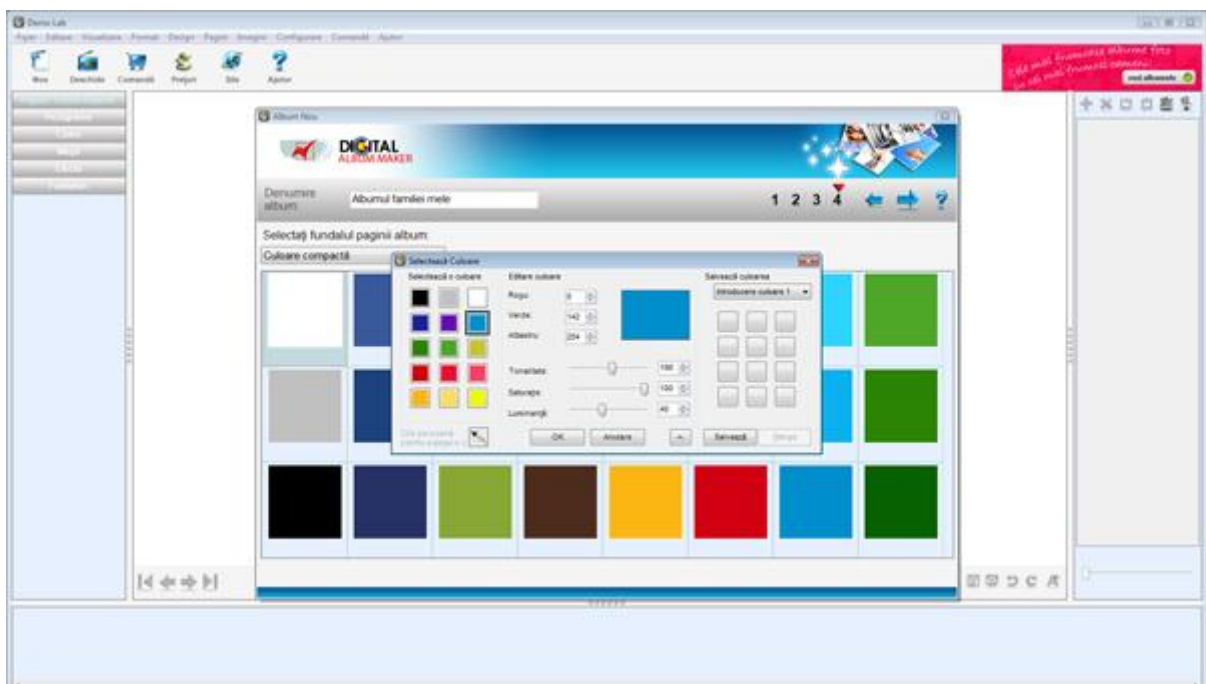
Demo Lab
Fișier Editare Vizualizare Format Design Pagini Imagini Configurare Comenzi Ajutor
Nou Deschide Comandă Prețuri Site Ajutor
Cele mai frumoase albume foto la cel mai frumos oameni
vezi albumele

Album Nou
DIGITAL ALBUM MAKER
Denumire album
Albumul familiei mele
1 2 3 4
Selectați fundalul paginii album:
Culoare compactă

Selectează Culoare
Selectează o culoare
Editare culoare
Roșu 0
Verde 142
Albastru 204
Tonalitate 100
Saturație 100
Luminanță 40
Salvează culoarea
Introducere culoare 1
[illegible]
OK Anulare Salvează Șterge